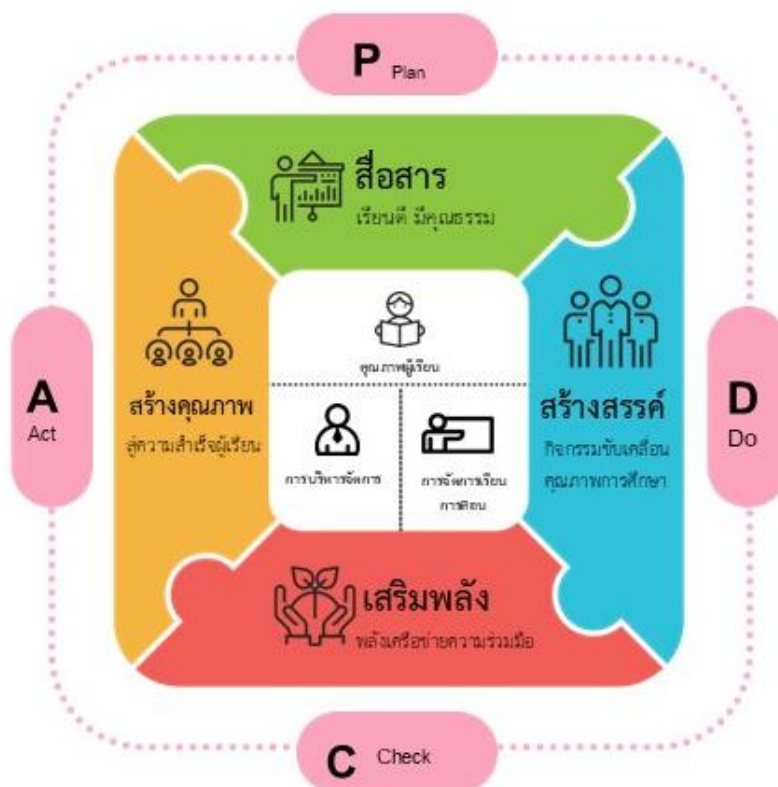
P Plan

สื่อสาร
เรียนดี มีคุณธรรม

A
Act

สร้างคุณภาพ
สู่ความสำเร็จผู้เรียน

คุณภาพผู้เรียน

การบริหารจัดการ

การจัดการเรียนการสอน

สร้างสรรค์
กิจกรรมขับเคลื่อนคุณภาพการศึกษา

D
Do

เสริมพลัง
พลังเครือข่ายความร่วมมือ

C Check